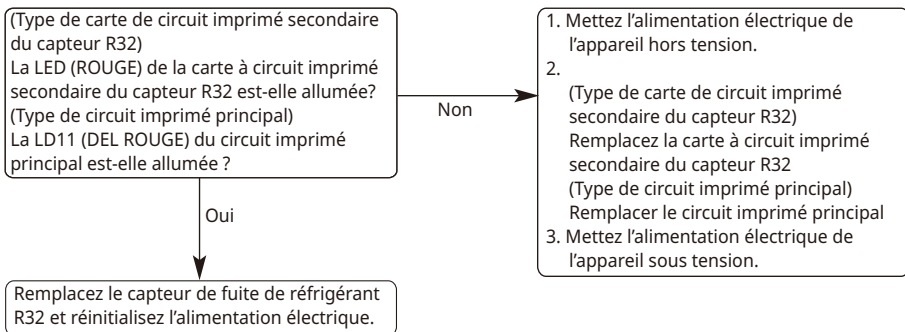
(Type de carte de circuit imprimé secondaire du capteur R32)
La LED (ROUGE) de la carte à circuit imprimé secondaire du capteur R32 est-elle allumée?
(Type de circuit imprimé principal)
La LD11 (DEL ROUGE) du circuit imprimé principal est-elle allumée ?

Non

1. Mettez l’alimentation électrique de l’appareil hors tension.
2.
(Type de carte de circuit imprimé secondaire du capteur R32)
Remplacez la carte à circuit imprimé secondaire du capteur R32
(Type de circuit imprimé principal)
Remplacer le circuit imprimé principal
3. Mettez l’alimentation électrique de l’appareil sous tension.

Oui

Remplacez le capteur de fuite de réfrigérant R32 et réinitialisez l’alimentation électrique.